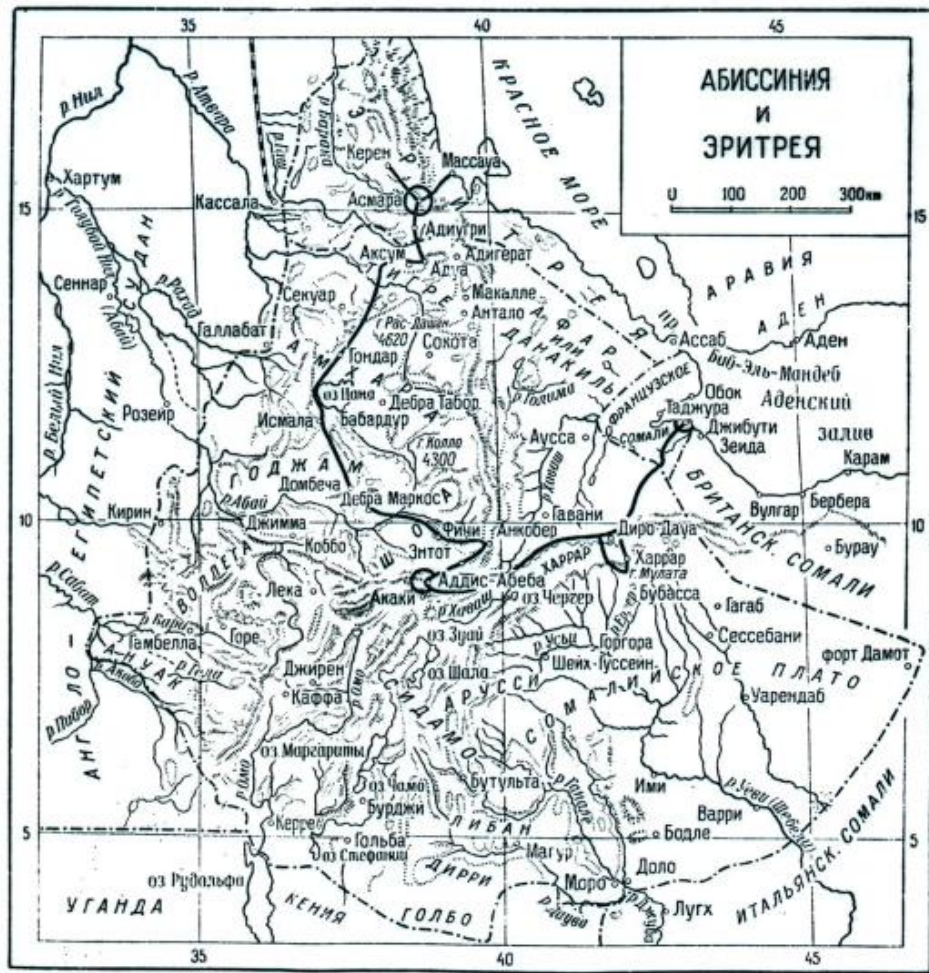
АБИССИНИЯ
И
ЭРИТРЕЯ

0 100 200 300км

35
40
45
15
10
5

КРАСНОЕ МОРЕ
р. Нил
р. Атбара
р. Барака
Хартум
Кассала
Керен
Массауа
Асмара
Адиугри
Аксум
Адуа
Адигерат
Сеннар
р. Голубой Нил (Абай)
СУДАН
р. Рагад
Галлабат
Секуар
Макалле
Антало
Рас-Дашан 4620
Сокота
Гондар
АРАВИЯ
АДЕН
Ассаб
Аден
Баб-эль-Мандеб
Обок
Таджура
Джибути
Зеида
Аденский залив
Карам
ФРАНЦУЗСКОЕ СОМАЛИ
ЭРИТРЕЯ
АФАР
ДАНАКИЛЬ
Аусса
ЕГИПЕТСКИЙ
р. Белый Нил
Розейр
Исмала
оз Тана
Бабардур
Дебра Табор
АМХАРА
ГОДЖАМ
Домбеча
г. Колло 4300
Дебра Маркос
Кирин
р. Абай
Джимма
Коббо
Фичи
Анкобер
Гавани
Диро-Дауа
Вулгар
Бербера
БРИТАНСК. СОМАЛИ
Бурау
Энтот
ШОА
ВОЛЛЕГА
Лека
Аддис-Абеба
Акаки
р. Хаваш
оз Черчер
ХАРРАР
Харрар
г. Мулата
Бубасса
Гагаб
Сессебани
р. Собат
р. Баро
Гамбелла
Горе
АНУАК
р. Гела
оз Зуай
р. Усы
Горгора
Шейх-Гуссеин
оз Шала
Джирен
Каффа
р. Омо
АРУССИ
СИДАМО
СОМАЛИЙСКОЕ ПЛАТО
форт Дамот
Уарендаб
АНГЛО-ЕГИПЕТСКИЙ СУДАН
р. Пибор
оз Маргариты
оз Чамо
Бутульта
Ими
Бурджи
Керре
Гольба
оз Стефании
ЛИБАН
Бодле
Варри
р. Уеби Шебели
ДИРРИ
Магур
Доло
ИТАЛЬЯНСК. СОМАЛИ
Моро
р. Дауа
Лугх
оз Рудольфо
УГАНДА
КЕНИЯ
ГОЛБО